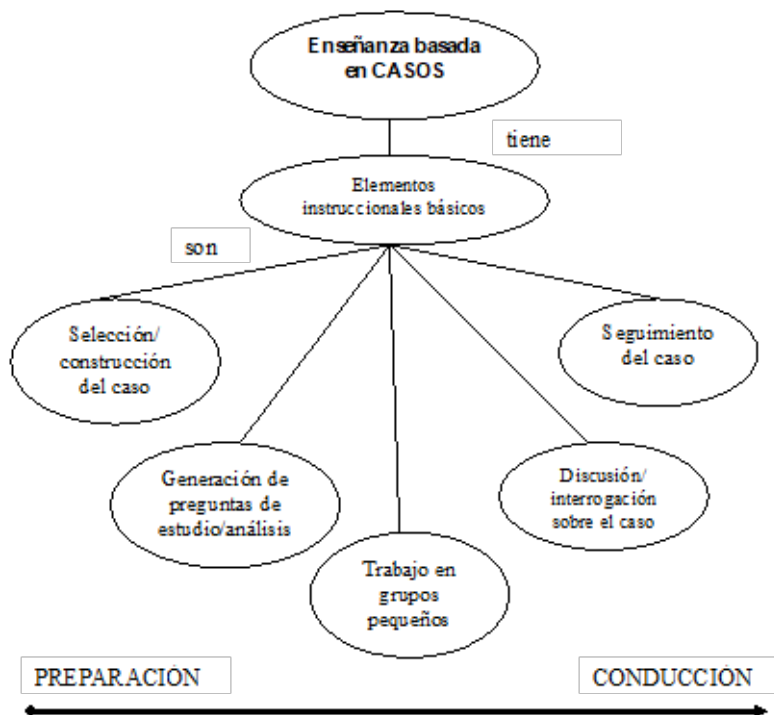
Enseñanza basada en CASOS

tiene

Elementos instruccionales básicos

son

Selección/ construcción del caso

Seguimiento del caso

Generación de preguntas de estudio/análisis

Discusión/ interrogación sobre el caso

Trabajo en grupos pequeños

PREPARACIÓN

CONDUCCIÓN